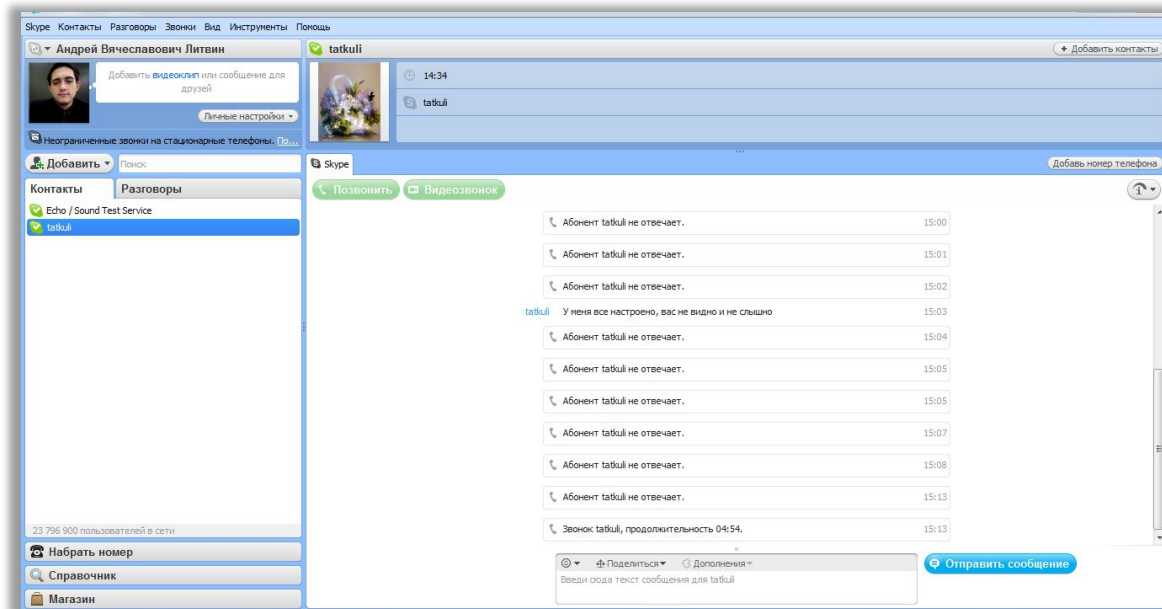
Skype Контакты Разговоры Звонки Вид Инструменты Помощь

Андрей Вячеславович Литвин

Добавить видеоклип или сообщение для друзей

Личные настройки

Неограниченные звонки на стационарные телефоны. По...

Добавить

Поиск

Контакты | Разговоры

Echo / Sound Test Service
tatkuli

23 796 900 пользователей в сети

Набрать номер
Справочник
Магазин

tatkuli

+ Добавить контакты

14:34
tatkuli

Skype

Добавь номер телефона

Позвонить
Видеозвонок

Абонент tatkuli не отвечает. 15:00
Абонент tatkuli не отвечает. 15:01
Абонент tatkuli не отвечает. 15:02
tatkuli У меня все настроено, вас не видно и не слышно 15:03
Абонент tatkuli не отвечает. 15:04
Абонент tatkuli не отвечает. 15:05
Абонент tatkuli не отвечает. 15:05
Абонент tatkuli не отвечает. 15:07
Абонент tatkuli не отвечает. 15:08
Абонент tatkuli не отвечает. 15:13
Звонок tatkuli, продолжительность 04:54. 15:13

Поделиться
Дополнения
Введи сюда текст сообщения для tatkuli

Отправить сообщение